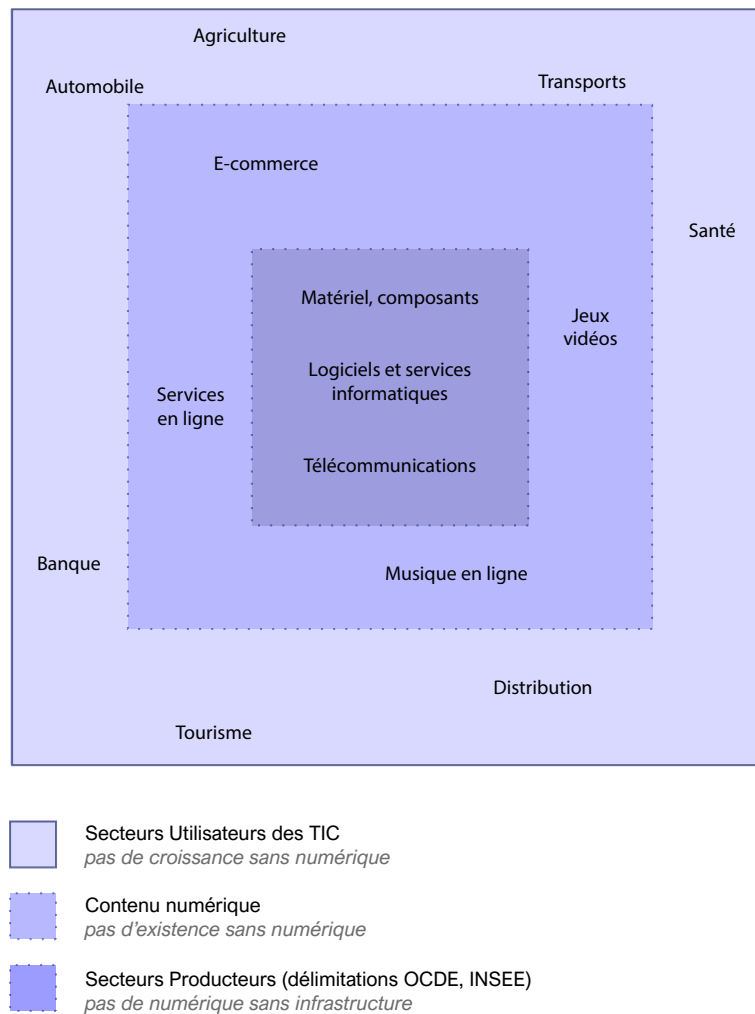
Agriculture

Automobile

Transports

E-commerce

Santé

Matériel, composants

Jeux vidéos

Logiciels et services informatiques

Services en ligne

Télécommunications

Banque

Musique en ligne

Distribution

Tourisme

Secteurs Utilisateurs des TIC
pas de croissance sans numérique

Contenu numérique
pas d'existence sans numérique

Secteurs Producteurs (délimitations OCDE, INSEE)
pas de numérique sans infrastructure